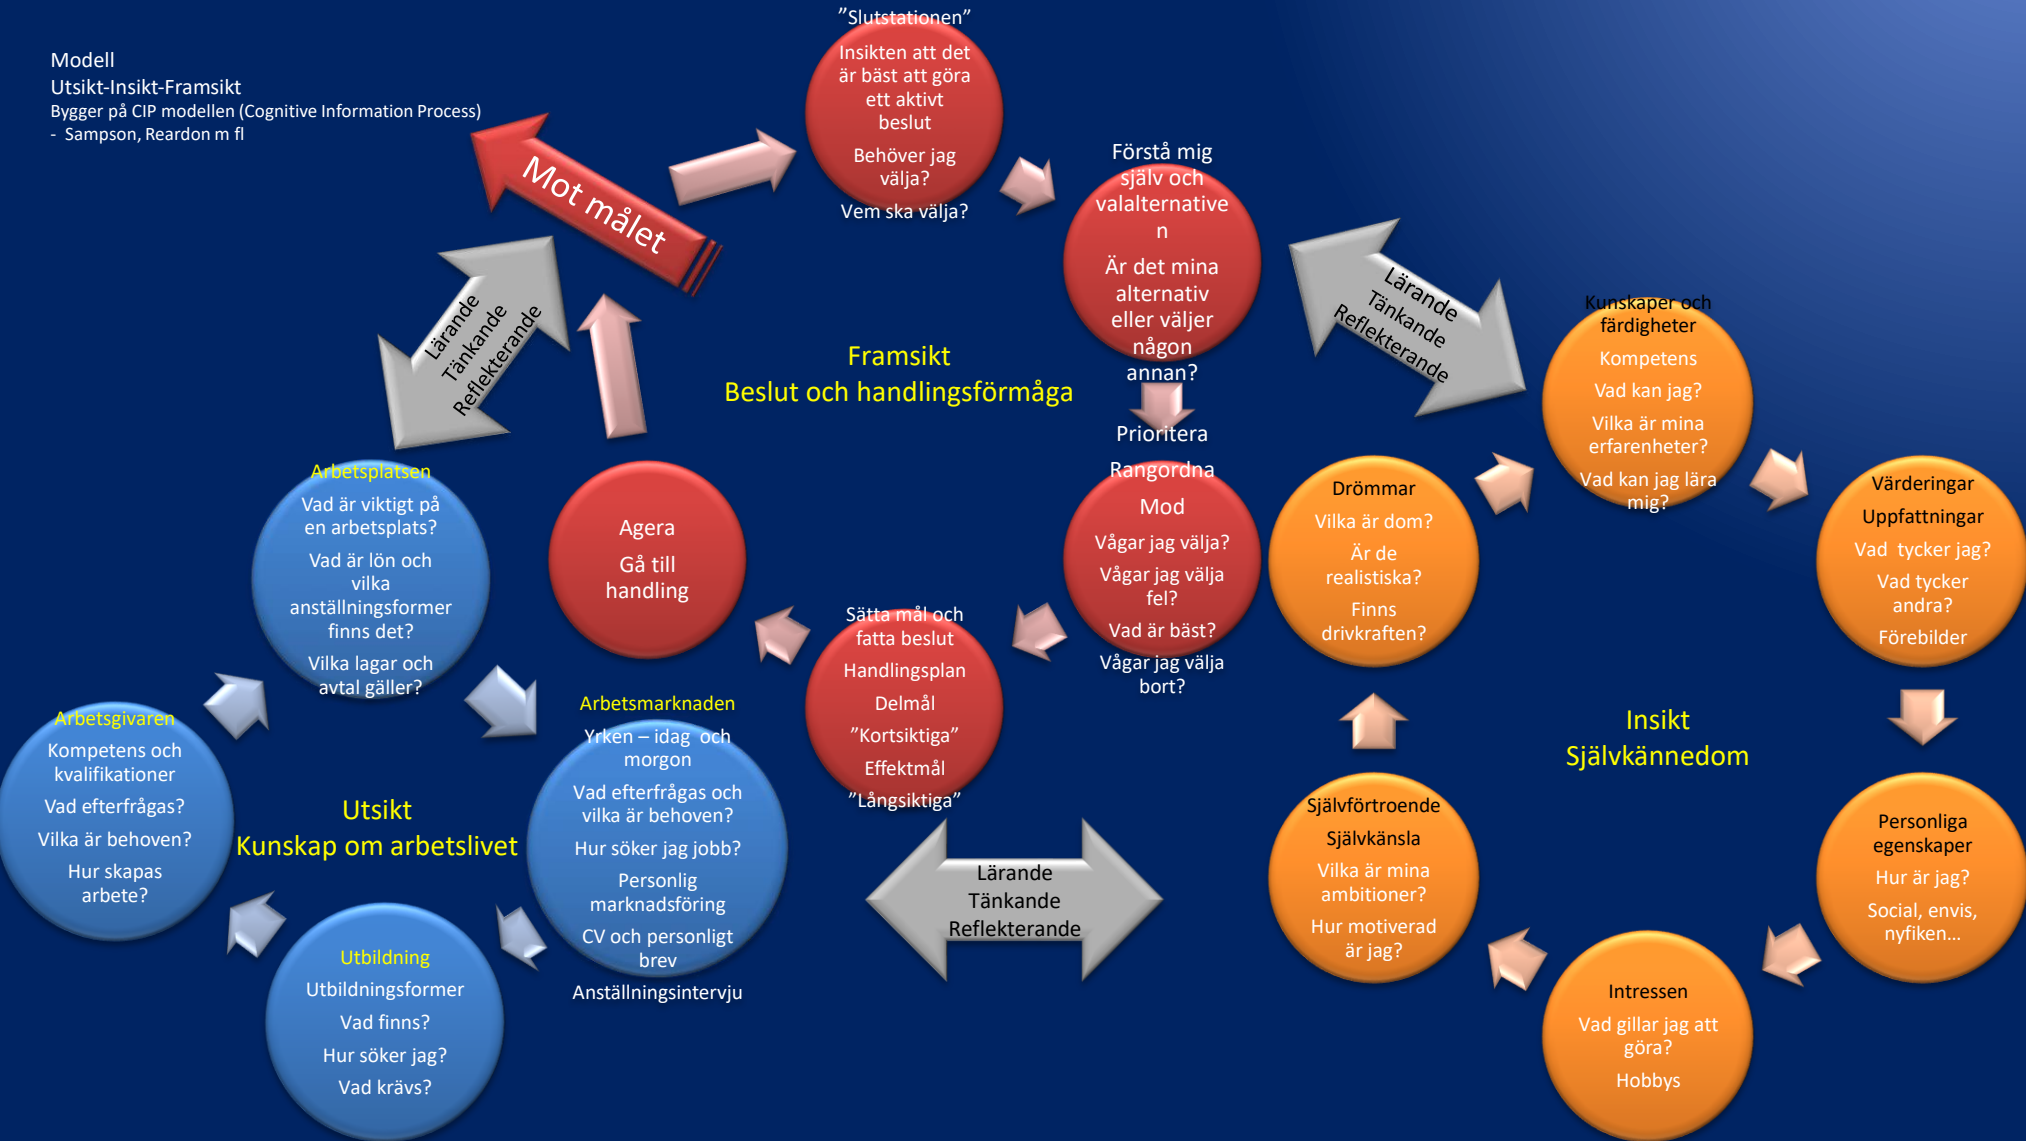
Modell
Utsikt-Insikt-Framsikt
Bygger på CIP modellen (Cognitive Information Process)
- Sampson, Reardon m fl

Mot målet

Lärande
Tänkande
Reflekterande

”Slutstationen”
Insikten att det är bäst att göra ett aktivt beslut
Behöver jag välja?
Vem ska välja?

Förstå mig själv och valalternativen
Är det mina alternativ eller väljer någon annan?

Lärande
Tänkande
Reflekterande

Framsikt
Beslut och handlingsförmåga

Prioritera
Rangordna
Mod
Vågar jag välja?
Vågar jag välja fel?
Vad är bäst?
Vågar jag välja bort?

Kunskaper och färdigheter
Kompetens
Vad kan jag?
Vilka är mina erfarenheter?
Vad kan jag lära mig?

Arbetsplatsen
Vad är viktigt på en arbetsplats?
Vad är lön och vilka anställningsformer finns det?
Vilka lagar och avtal gäller?

Agera
Gå till handling

Drömmar
Vilka är dom?
Är de realistiska?
Finns drivkraften?

Värderingar
Uppfattningar
Vad tycker jag?
Vad tycker andra?
Förebilder

Sätta mål och fatta beslut
Handlingsplan
Delmål
”Kortsiktiga”
Effektmål
”Långsiktiga”

Arbetsgivaren
Kompetens och kvalifikationer
Vad efterfrågas?
Vilka är behoven?
Hur skapas arbete?

Arbetsmarknaden
Yrken – idag och morgon
Vad efterfrågas och vilka är behoven?
Hur söker jag jobb?
Personlig marknadsföring
CV och personligt brev
Anställningsintervju

Insikt
Självkännedom

Utsikt
Kunskap om arbetslivet

Lärande
Tänkande
Reflekterande

Självförtroende
Självkänsla
Vilka är mina ambitioner?
Hur motiverad är jag?

Personliga egenskaper
Hur är jag?
Social, envis, nyfiken…

Utbildning
Utbildningsformer
Vad finns?
Hur söker jag?
Vad krävs?

Intressen
Vad gillar jag att göra?
Hobbys